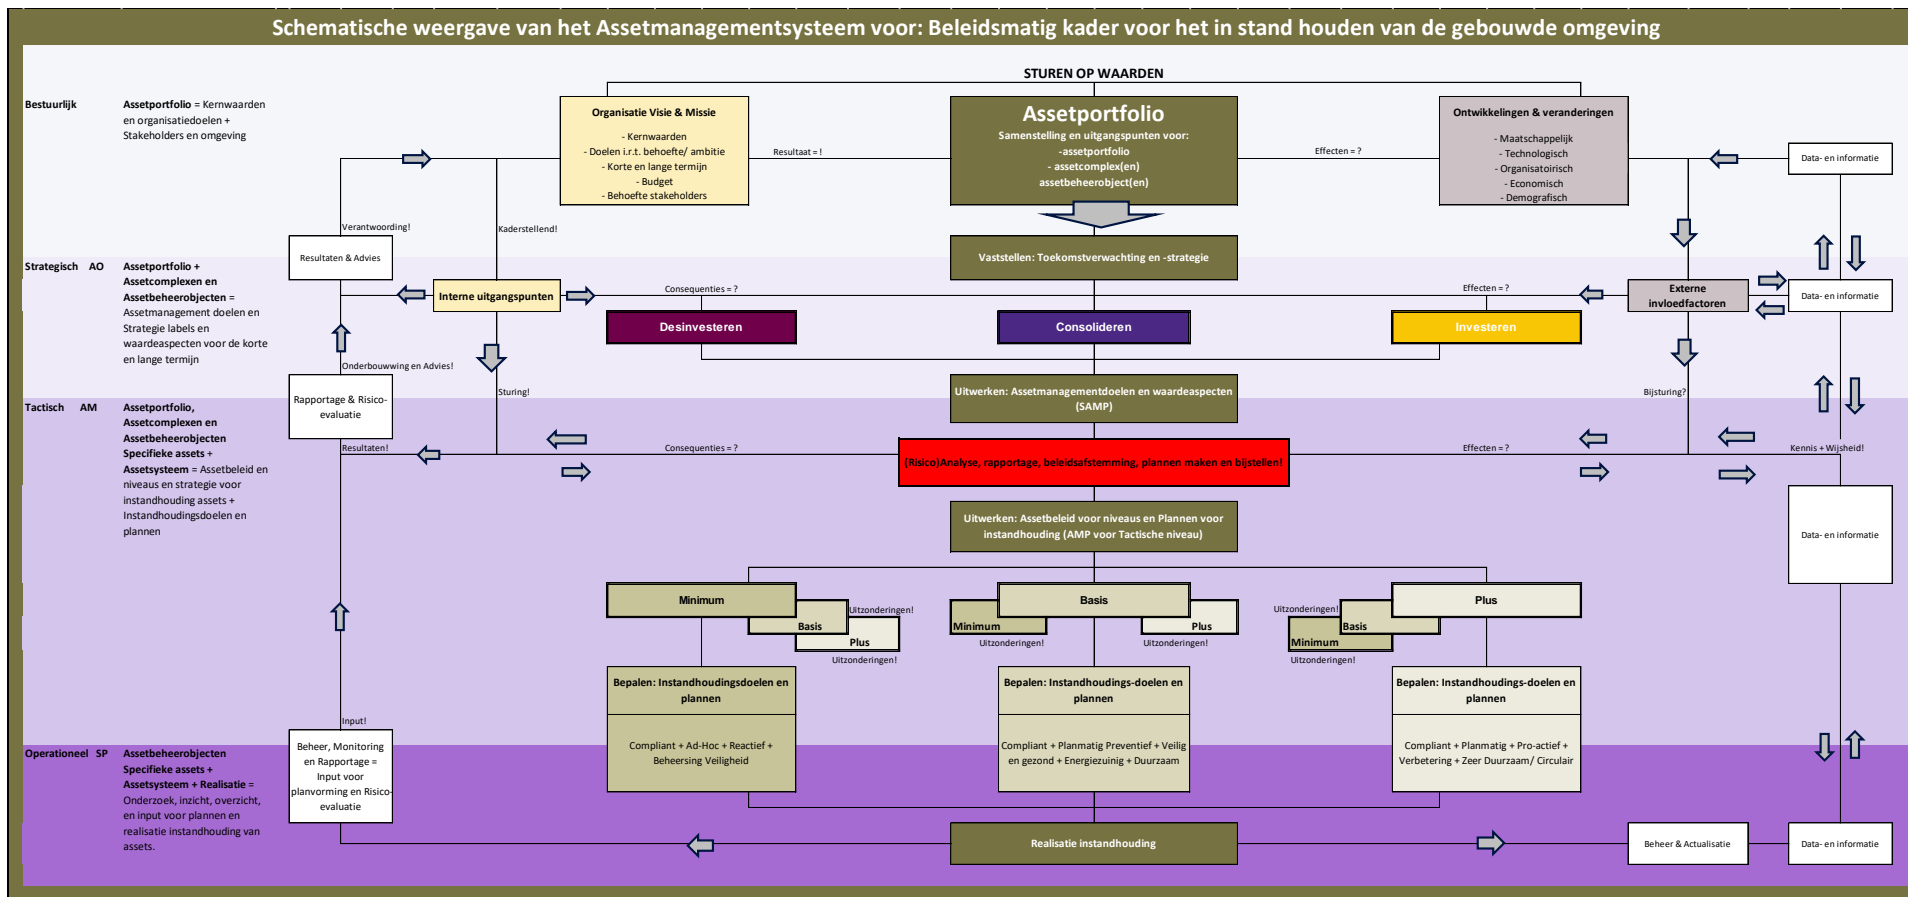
Schematische weergave van het Assetmanagementsysteem voor: Beleidsmatig kader voor het in stand houden van de gebouwde omgeving

STUREN OP WAARDEN

Bestuurlijk

Assetportfolio = Kernwaarden en organisatiedoelen + Stakeholders en omgeving

Organisatie Visie & Missie

- Kernwaarden
- Doelen i.r.t. behoefte/ ambitie
- Korte en lange termijn
- Budget
- Behoefte stakeholders

Resultaat = !

Assetportfolio

Samenstelling en uitgangspunten voor:
-assetportfolio
- assetcomplex(en)
assetbeheerobject(en)

Effecten = ?

Ontwikkelingen & veranderingen

- Maatschappelijk
- Technologisch
- Organisatoirisch
- Economisch
- Demografisch

Data- en informatie

Verantwoording!

Kaderstellend!

Resultaten & Advies

Vastsellen: Toekomstverwachting en -strategie

Strategisch AO

Assetportfolio + Assetcomplexen en Assetbeheerobjecten = Assetmanagement doelen en Strategie labels en waardeaspecten voor de korte en lange termijn

Interne uitgangspunten

Consequenties = ?

Effecten = ?

Externe invloedfactoren

Data- en informatie

Desinvesteren

Consolideren

Investeren

Onderbouwing en Advies!

Sturing!

Uitwerken: Assetmanagementdoelen en waardeaspecten (SAMP)

Bijsturing?

Tactisch AM

Assetportfolio, Assetcomplexen en Assetbeheerobjecten Specifieke assets + Assetsysteem = Assetbeleid en niveaus en strategie voor instandhouding assets + Instandhoudingsdoelen en plannen

Rapportage & Risico-evaluatie

Resultaten!

Consequenties = ?

(Risico)Analyse, rapportage, beleidsafstemming, plannen maken en bijstellen!

Effecten = ?

Kennis + Wijsheid!

Uitwerken: Assetbeleid voor niveaus en Plannen voor instandhouding (AMP voor Tactische niveau)

Data- en informatie

Minimum

Basis

Plus

Uitzonderingen!

Uitzonderingen!

Basis

Minimum

Plus

Uitzonderingen!

Uitzonderingen!

Plus

Uitzonderingen!

Basis

Minimum

Uitzonderingen!

Bepalen: Instandhoudingsdoelen en plannen

Bepalen: Instandhoudings-doelen en plannen

Bepalen: Instandhoudings-doelen en plannen

Input!

Operationeel SP

Assetbeheerobjecten Specifieke assets + Assetsysteem + Realisatie = Onderzoek, inzicht, overzicht, en input voor plannen en realisatie instandhouding van assets.

Beheer, Monitoring en Rapportage = Input voor planvorming en Risico-evaluatie

Compliant + Ad-Hoc + Reactief + Beheersing Veiligheid

Compliant + Planmatig Preventief + Veilig en gezond + Energiezuinig + Duurzaam

Compliant + Planmatig + Pro-actief + Verbetering + Zeer Duurzaam/ Circulair

Realisatie instandhouding

Beheer & Actualisatie

Data- en informatie